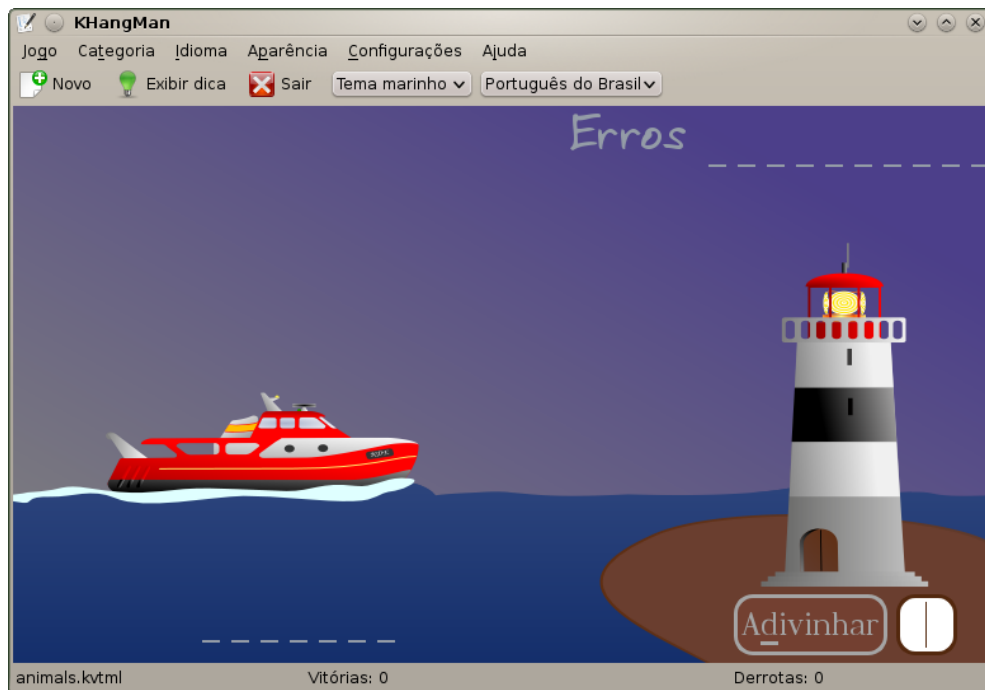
KHangMan

Jogo Categoria Idioma Aparência Configurações Ajuda

Novo Exibir dica Sair Tema marinho Português do Brasil

Erros

_ _ _ _ _ _ _ _ _ _

_ _ _ _ _ _ _

Adivinhar

animals.kvtml Vitórias: 0 Derrotas: 0